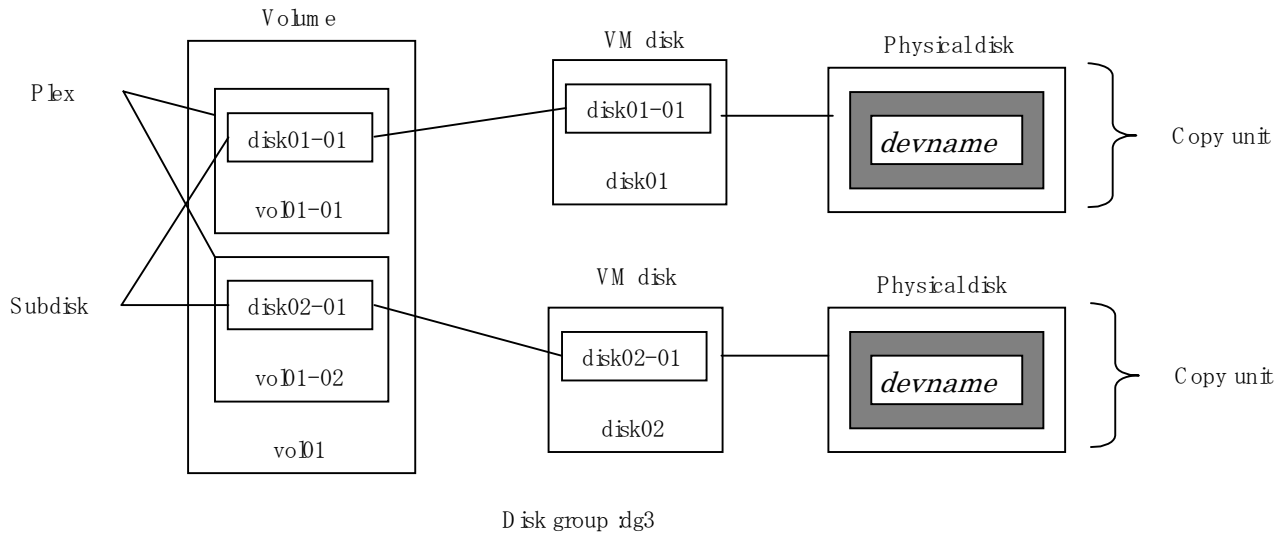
Volume

Plex

Subdisk

disk01-01

vol01-01

disk02-01

vol01-02

vol01

VM disk

disk01-01

disk01

VM disk

disk02-01

disk02

Physicaldisk

devname

Copy unit

Physicaldisk

devname

Copy unit

Disk group dg3